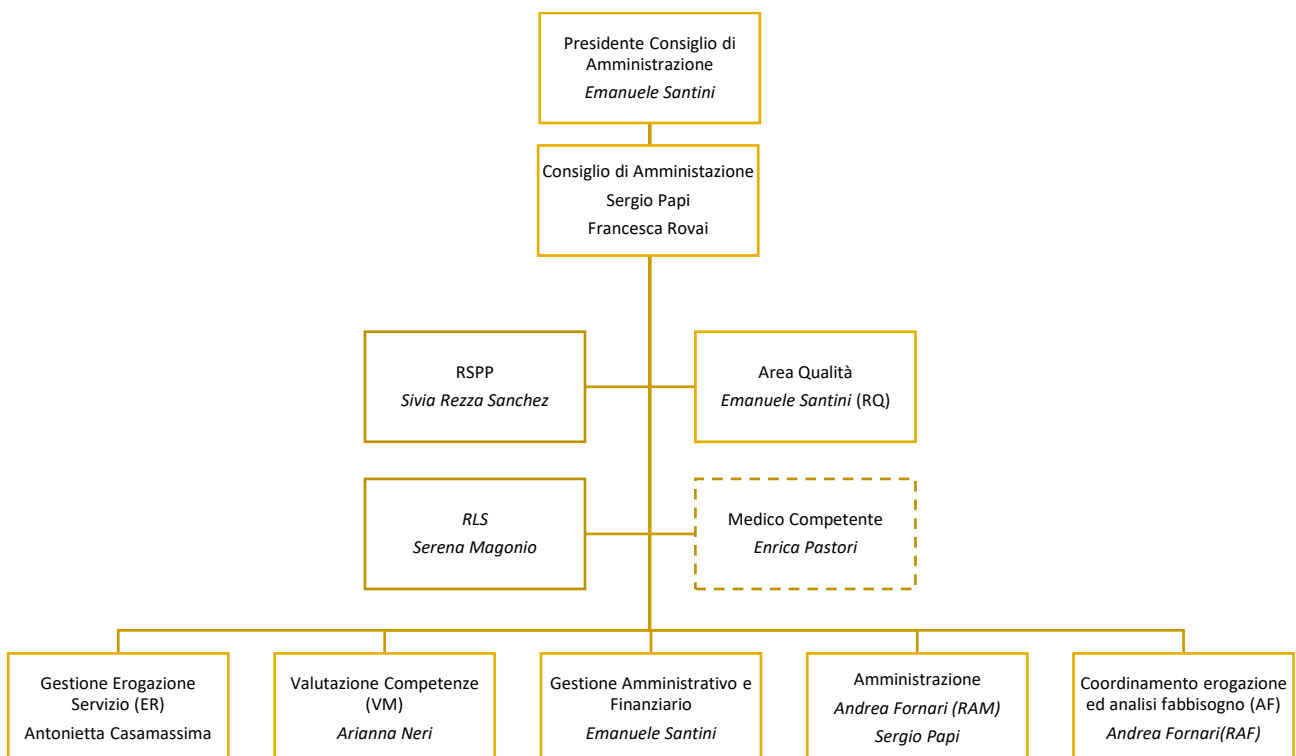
Presidente Consiglio di Amministrazione
Emanuele Santini

Consiglio di Amministazione
Sergio Papi
Francesca Rovai

RSPP
Sivia Rezza Sanchez

Area Qualità
Emanuele Santini (RQ)

RLS
Serena Magonio

Medico Competente
Enrica Pastori

Gestione Erogazione Servizio (ER)
Antonietta Casamassima

Valutazione Competenze (VM)
Arianna Neri

Gestione Amministrativo e Finanziario
Emanuele Santini

Amministrazione
Andrea Fornari (RAM)
Sergio Papi

Coordinamento erogazione ed analisi fabbisogno (AF)
Andrea Fornari(RAF)